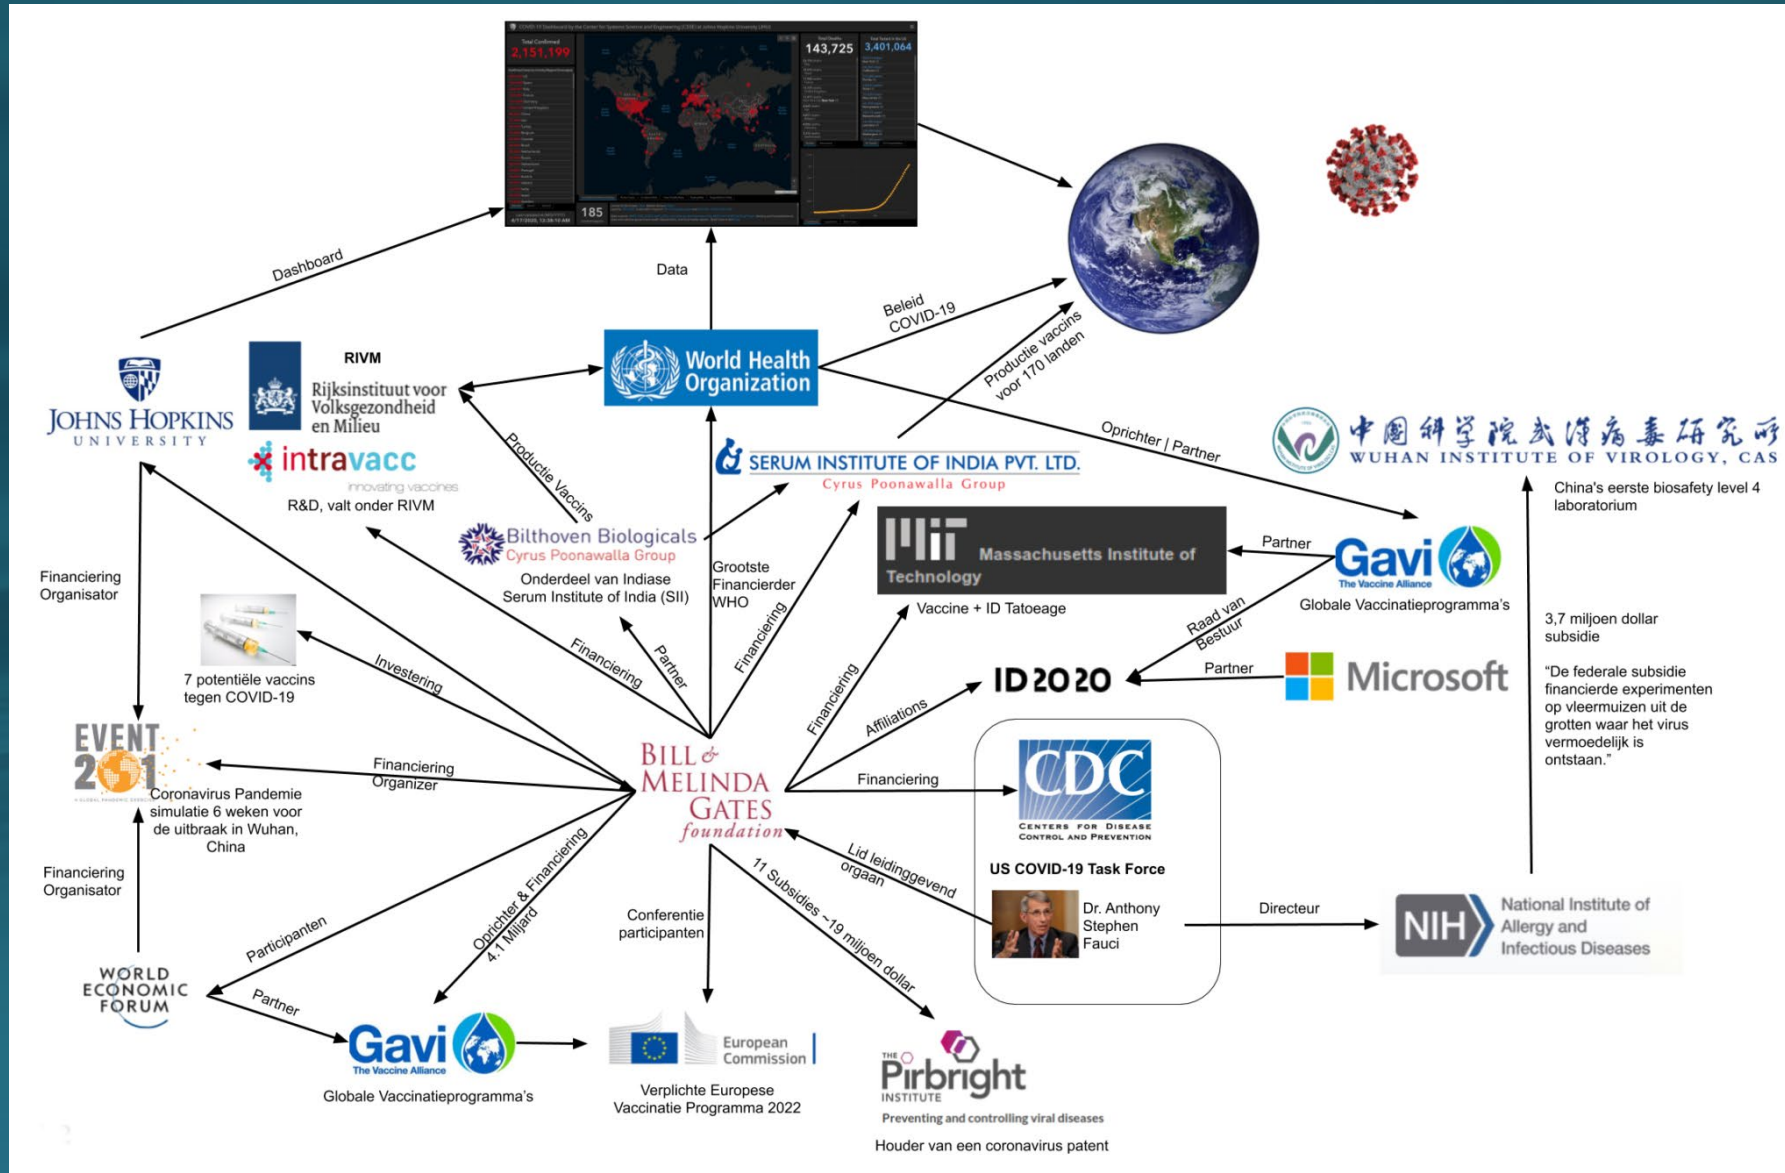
2,151,199
143,725
3,401,064
185

Dashboard

Data

Beleid COVID-19

Productie vaccins voor 170 landen

JOHNS HOPKINS UNIVERSITY

RIVM
Rijksinstituut voor Volksgezondheid en Milieu

intravacc
innovating vaccines
R&D, valt onder RIVM

World Health Organization

Productie Vaccins

Oprichter | Partner

中國科學院武漢病毒研究所
WUHAN INSTITUTE OF VIROLOGY, CAS

China's eerste biosafety level 4 laboratorium

SERUM INSTITUTE OF INDIA PVT. LTD.
Cyrus Poonawalla Group

Bilthoven Biologicals
Cyrus Poonawalla Group
Onderdeel van Indiase Serum Institute of India (SII)

Grootste Financierder WHO

Massachusetts Institute of Technology
Vaccine + ID Tatoeage

Partner

Gavi
The Vaccine Alliance
Globale Vaccinatieprogramma's

Financiering Organisator

7 potentiële vaccins tegen COVID-19

Investering

Financiering

Partner

Financiering

Financiering

Affiliations

Raad van Bestuur

ID2020

Partner

Microsoft

3,7 miljoen dollar subsidie

"De federale subsidie financierde experimenten op vleermuizen uit de grotten waar het virus vermoedelijk is ontstaan."

EVENT 201
A GLOBAL PANDEMIC EXERCISE
Coronavirus Pandemie simulatie 6 weken voor de uitbraak in Wuhan, China

Financiering Organizer

BILL & MELINDA GATES foundation

Financiering

CDC
CENTERS FOR DISEASE CONTROL AND PREVENTION

US COVID-19 Task Force

Lid leidinggevend orgaan

Dr. Anthony Stephen Fauci

Directeur

NIH
National Institute of Allergy and Infectious Diseases

Financiering Organisator

WORLD ECONOMIC FORUM

Participanten

Oprichter & Financiering 4.1 Miljard

Conferentie participanten

11 Subsidies ~19 miljoen dollar

Partner

Gavi
The Vaccine Alliance
Globale Vaccinatieprogramma's

European Commission
Verplichte Europese Vaccinatie Programma 2022

THE Pirbright INSTITUTE
Preventing and controlling viral diseases
Houder van een coronavirus patent